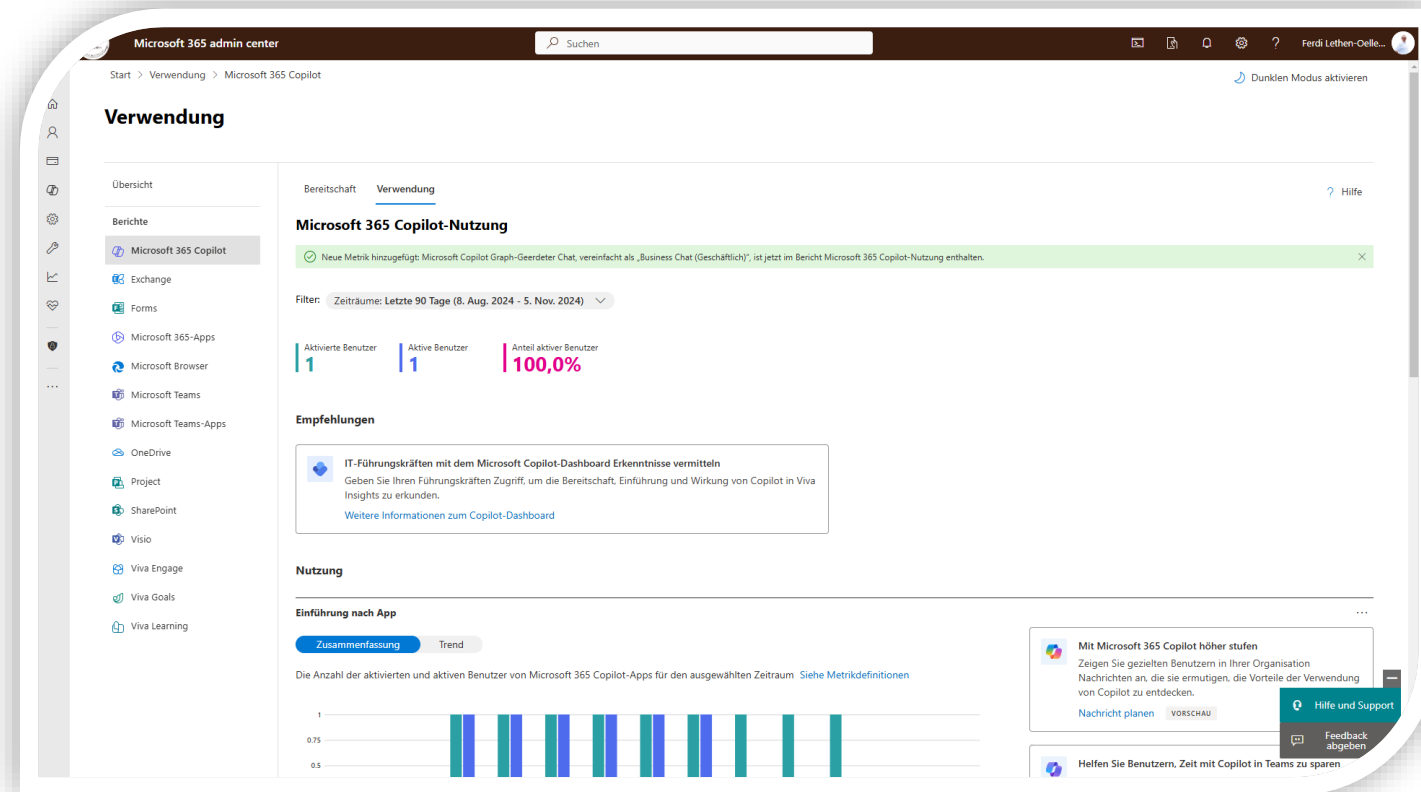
Microsoft 365 admin center

Suchen

Ferdi Lethen-Oelle...

Start > Verwendung > Microsoft 365 Copilot

Dunklen Modus aktivieren

Verwendung

Übersicht

Berichte

Microsoft 365 Copilot
Exchange
Forms
Microsoft 365-Apps
Microsoft Browser
Microsoft Teams
Microsoft Teams-Apps
OneDrive
Project
SharePoint
Visio
Viva Engage
Viva Goals
Viva Learning

Bereitschaft Verwendung

Hilfe

Microsoft 365 Copilot-Nutzung

Neue Metrik hinzugefügt: Microsoft Copilot Graph-Geerdeter Chat, vereinfacht als „Business Chat (Geschäftlich)", ist jetzt im Bericht Microsoft 365 Copilot-Nutzung enthalten.

Filter: Zeiträume: Letzte 90 Tage (8. Aug. 2024 - 5. Nov. 2024)

Aktivierte Benutzer
1

Aktive Benutzer
1

Anteil aktiver Benutzer
100,0%

Empfehlungen

IT-Führungskräften mit dem Microsoft Copilot-Dashboard Erkenntnisse vermitteln
Geben Sie Ihren Führungskräften Zugriff, um die Bereitschaft, Einführung und Wirkung von Copilot in Viva Insights zu erkunden.
Weitere Informationen zum Copilot-Dashboard

Nutzung

Einführung nach App

Zusammenfassung Trend

Die Anzahl der aktivierten und aktiven Benutzer von Microsoft 365 Copilot-Apps für den ausgewählten Zeitraum Siehe Metrikdefinitionen

1
0.75
0.5

Mit Microsoft 365 Copilot höher stufen
Zeigen Sie gezielten Benutzern in Ihrer Organisation Nachrichten an, die sie ermutigen, die Vorteile der Verwendung von Copilot zu entdecken.
Nachricht planen VORSCHAU

Hilfe und Support

Feedback abgeben

Helfen Sie Benutzern, Zeit mit Copilot in Teams zu sparen